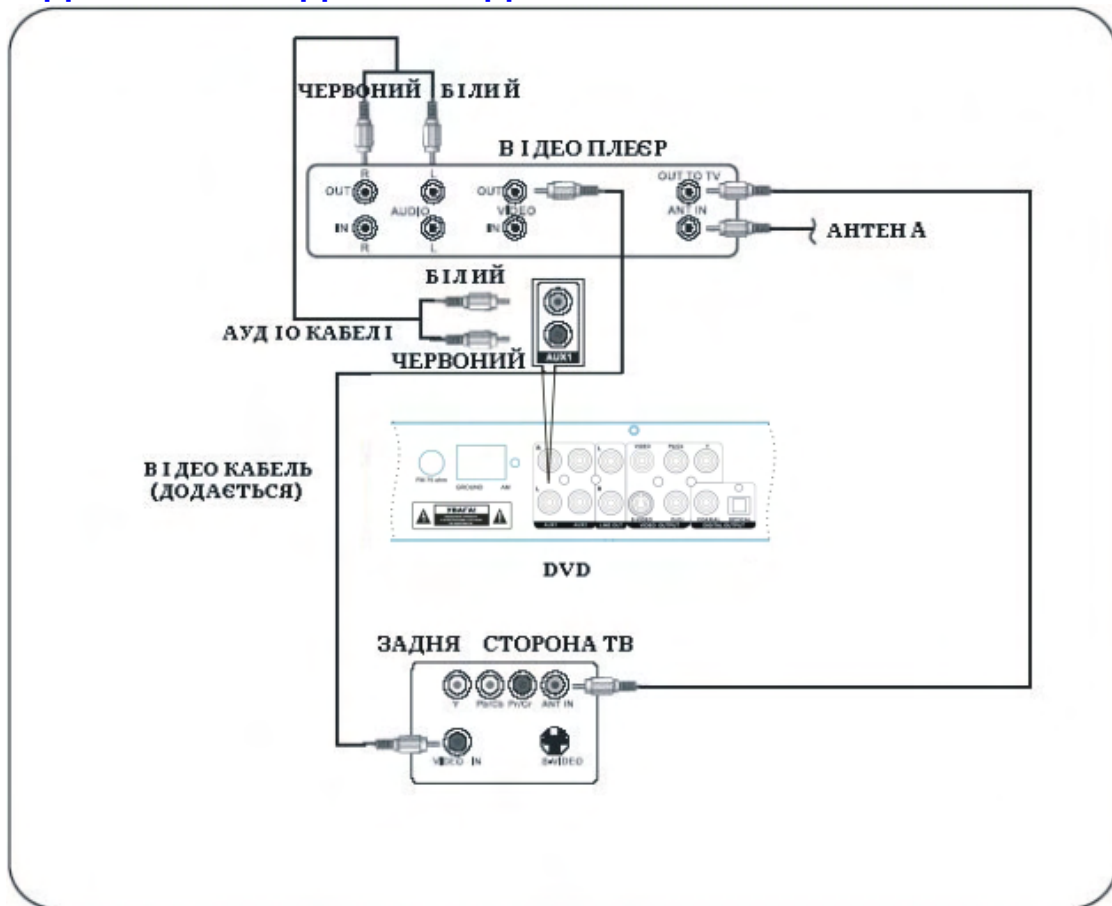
ЧЕРВОНИЙ БІЛИЙ

ВІДЕО ПЛЕЄР

R
OUT
AUDIO
IN
R
L
L
OUT
VIDEO
IN
OUT TO TV
ANT IN

АНТЕНА

БІЛИЙ

АУДІО КАБЕЛІ

ЧЕРВОНИЙ

AUX1

ВІДЕО КАБЕЛЬ (ДОДАЄТЬСЯ)

FM 75 ohm
GROUND
AM
УВАГА!

DVD

ЗАДНЯ СТОРОНА ТВ

Y
Pb/Cb
Pr/Cr
ANT IN
VIDEO IN
S-VIDEO